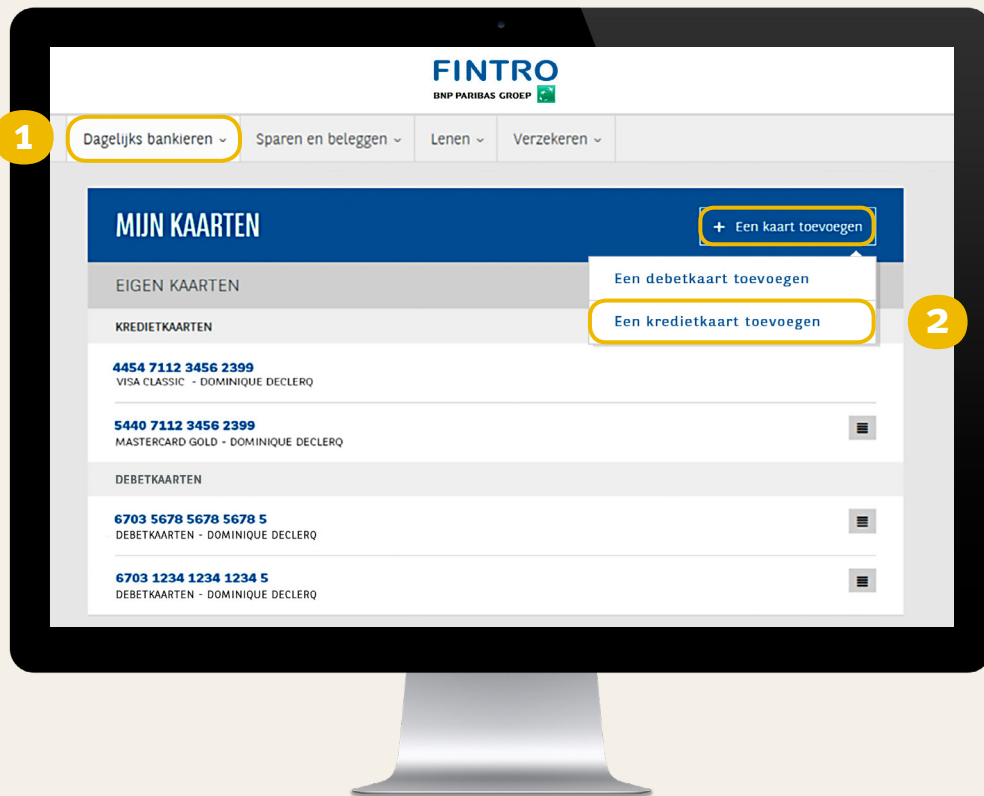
FINTRO
BNP PARIBAS GROEP

1

Dagelijks bankieren ⌄ Sparen en beleggen ⌄ Lenen ⌄ Verzekeren ⌄

MIJN KAARTEN

+ Een kaart toevoegen

Een debetkaart toevoegen

Een kredietkaart toevoegen

2

EIGEN KAARTEN

KREDIETKAARTEN

4454 7112 3456 2399
VISA CLASSIC - DOMINIQUE DECLERQ

5440 7112 3456 2399
MASTERCARD GOLD - DOMINIQUE DECLERQ

DEBETKAARTEN

6703 5678 5678 5678 5
DEBETKAARTEN - DOMINIQUE DECLERQ

6703 1234 1234 1234 5
DEBETKAARTEN - DOMINIQUE DECLERQ